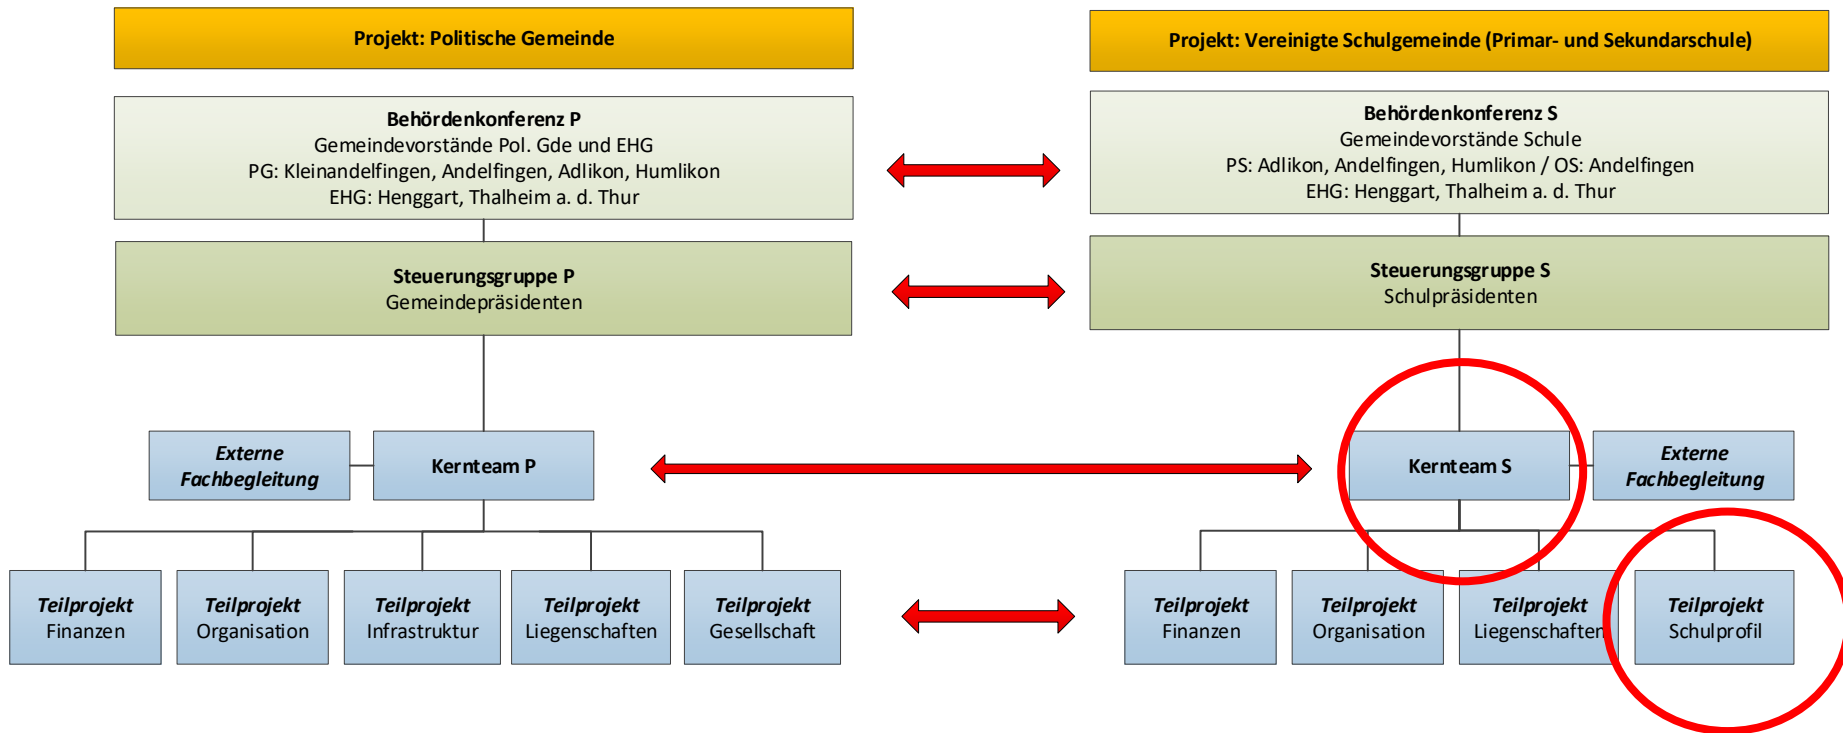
Projekt: Politische Gemeinde

Behördenkonferenz P
Gemeindevorstände Pol. Gde und EHG
PG: Kleinandelfingen, Andelfingen, Adlikon, Humlikon
EHG: Henggart, Thalheim a. d. Thur

Steuerungsgruppe P
Gemeindepräsidenten

Externe Fachbegleitung

Kernteam P

Teilprojekt Finanzen

Teilprojekt Organisation

Teilprojekt Infrastruktur

Teilprojekt Liegenschaften

Teilprojekt Gesellschaft

Projekt: Vereinigte Schulgemeinde (Primar- und Sekundarschule)

Behördenkonferenz S
Gemeindevorstände Schule
PS: Adlikon, Andelfingen, Humlikon / OS: Andelfingen
EHG: Henggart, Thalheim a. d. Thur

Steuerungsgruppe S
Schulpräsidenten

Kernteam S

Externe Fachbegleitung

Teilprojekt Finanzen

Teilprojekt Organisation

Teilprojekt Liegenschaften

Teilprojekt Schulprofil